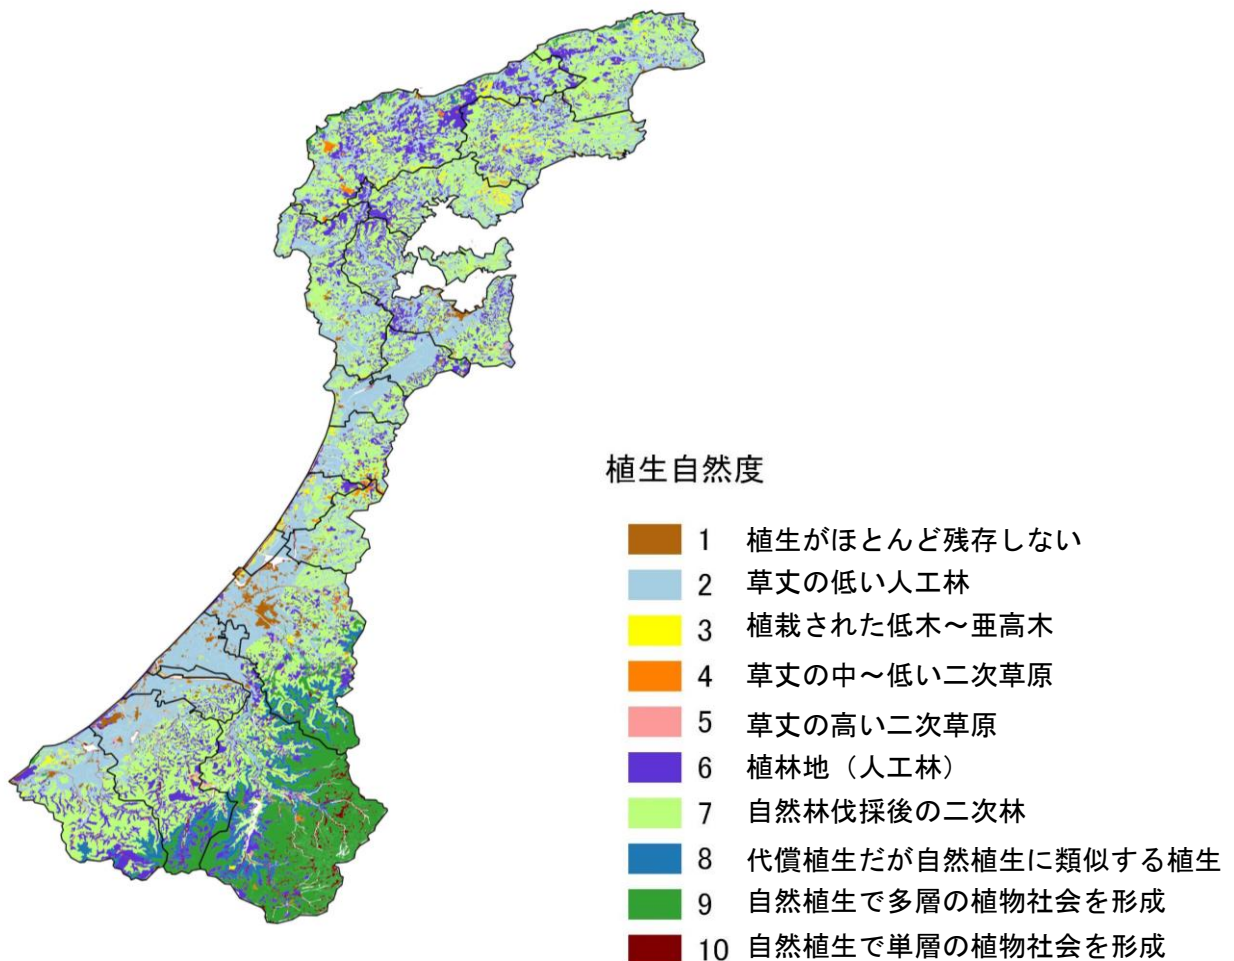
植生自然度

1 植生がほとんど残存しない
2 草丈の低い人工林
3 植栽された低木～亜高木
4 草丈の中～低い二次草原
5 草丈の高い二次草原
6 植林地（人工林）
7 自然林伐採後の二次林
8 代償植生だが自然植生に類似する植生
9 自然植生で多層の植物社会を形成
10 自然植生で単層の植物社会を形成